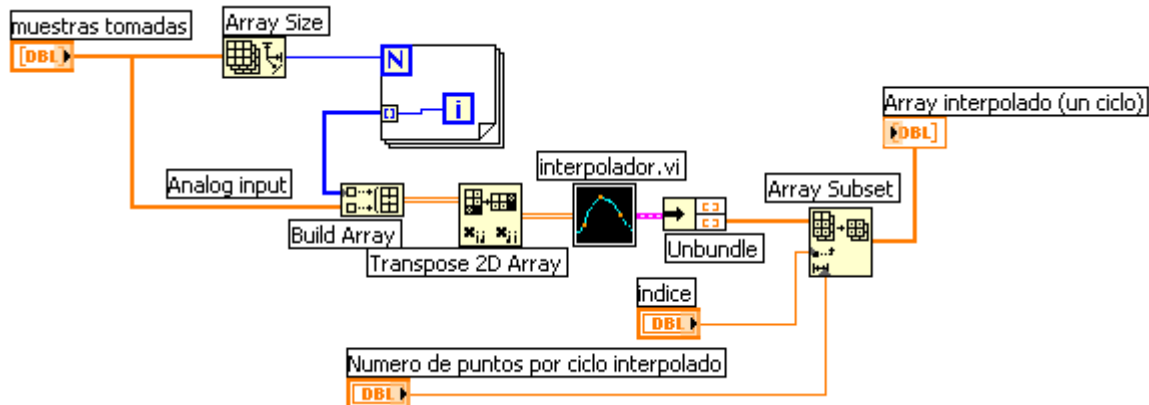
muestras tomadas
DBL
Array Size
N
i
Analog input
Build Array
Transpose 2D Array
interpolador.vi
Unbundle
Array Subset
Array interpolado (un ciclo)
DBL
indice
DBL
Numero de puntos por ciclo interpolado
DBL